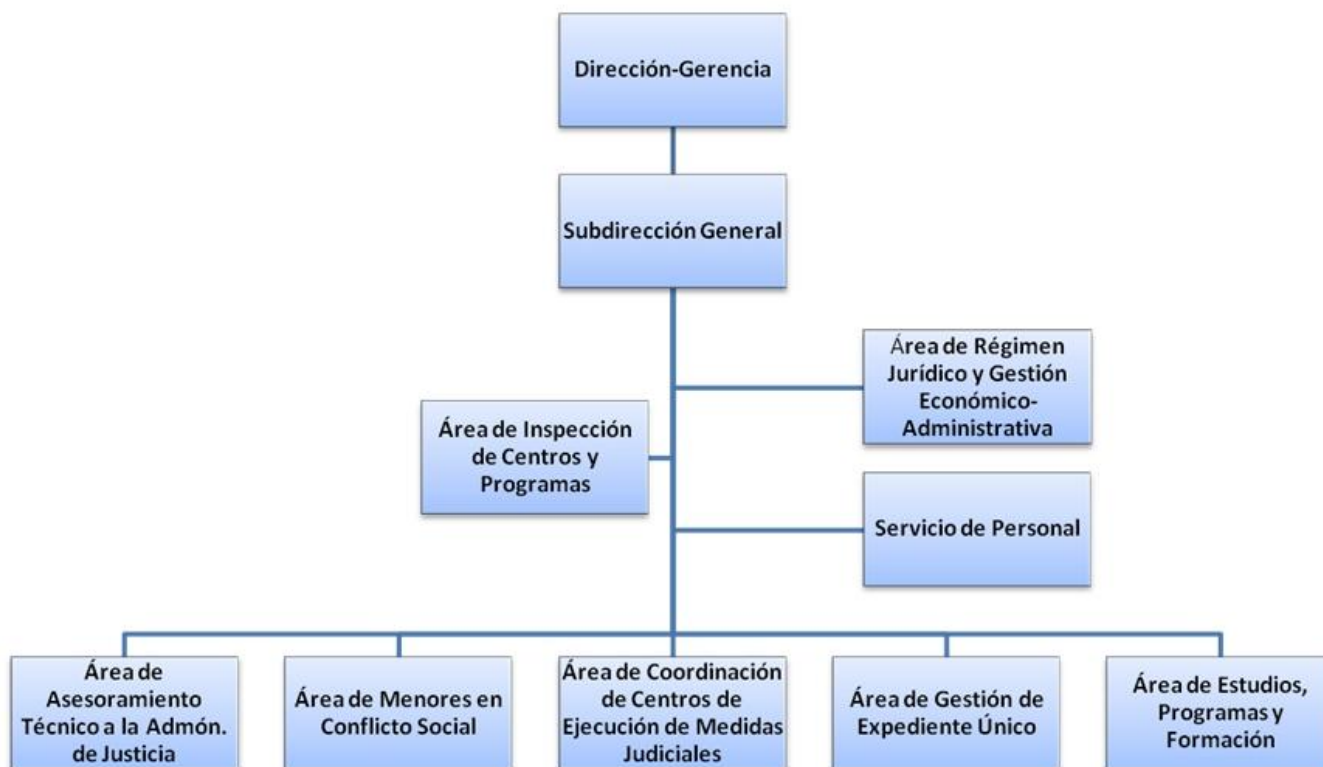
Dirección-Gerencia

Subdirección General

Área de Régimen Jurídico y Gestión Económico-Administrativa

Área de Inspección de Centros y Programas

Servicio de Personal

Área de Asesoramiento Técnico a la Admón. de Justicia

Área de Menores en Conflicto Social

Área de Coordinación de Centros de Ejecución de Medidas Judiciales

Área de Gestión de Expediente Único

Área de Estudios, Programas y Formación